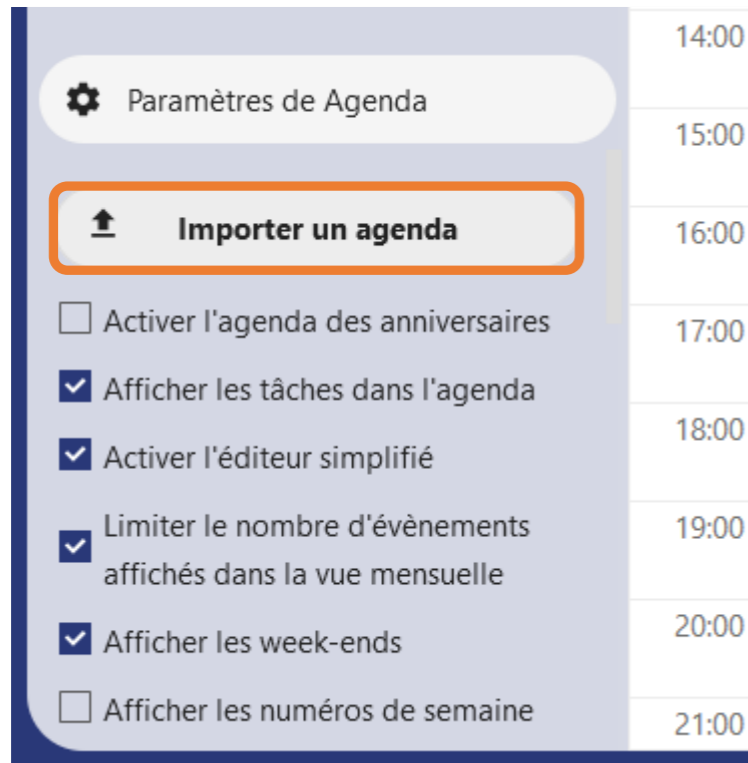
Paramètres de Agenda

Importer un agenda

Activer l'agenda des anniversaires

Afficher les tâches dans l'agenda

Activer l'éditeur simplifié

Limiter le nombre d'évènements affichés dans la vue mensuelle

Afficher les week-ends

Afficher les numéros de semaine

14:00
15:00
16:00
17:00
18:00
19:00
20:00
21:00